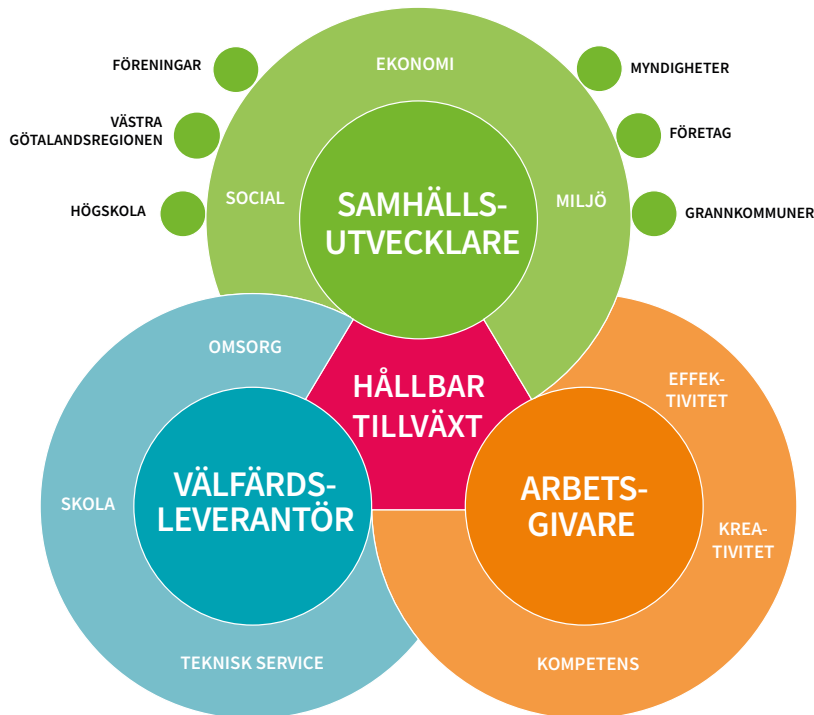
FÖRENINGAR

VÄSTRA GÖTALANDSREGIONEN

HÖGSKOLA

EKONOMI

SOCIAL

SAMHÄLLS-UTVECKLARE

MILJÖ

MYNDIGHETER

FÖRETAG

GRANNKOMMUNER

OMSORG

HÅLLBAR TILLVÄXT

EFFEKTIVITET

SKOLA

VÄLFÄRDS-LEVERANTÖR

ARBETS-GIVARE

KREATIVITET

TEKNISK SERVICE

KOMPETENS